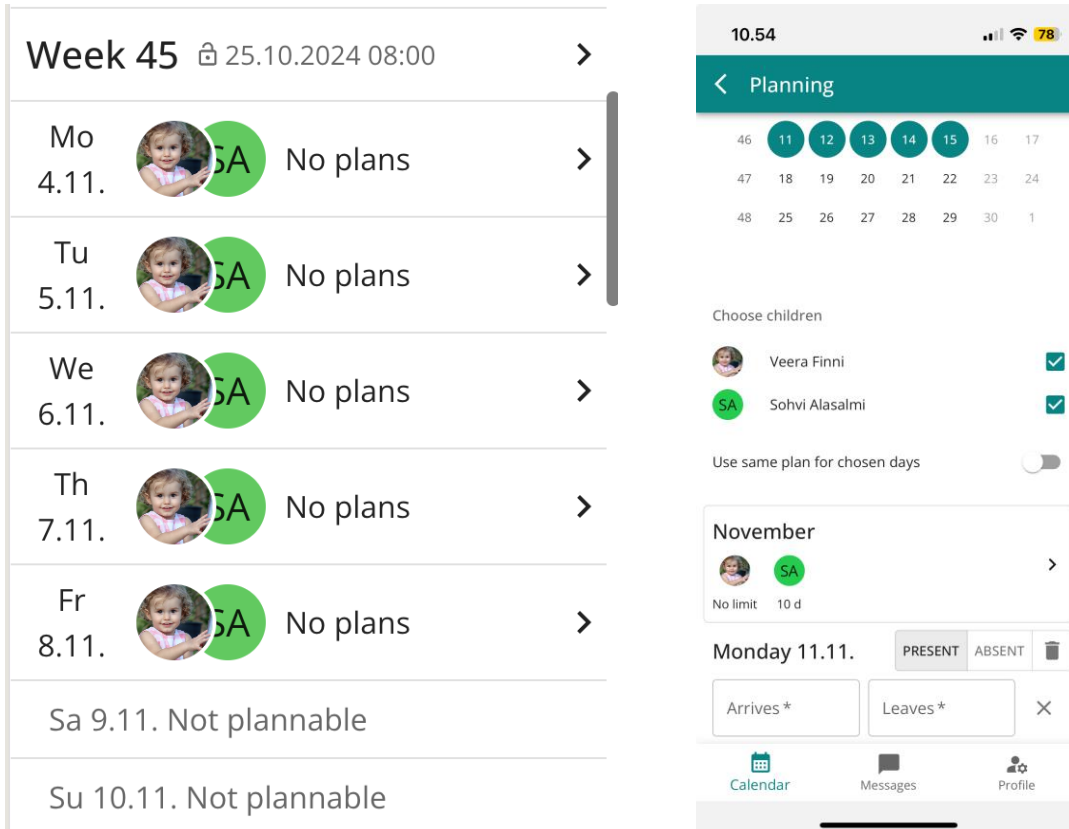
Week 45 25.10.2024 08:00

Mo 4.11. SA No plans

Tu 5.11. SA No plans

We 6.11. SA No plans

Th 7.11. SA No plans

Fr 8.11. SA No plans

Sa 9.11. Not plannable

Su 10.11. Not plannable

10.54 78

Planning

| 46 | 11 | 12 | 13 | 14 | 15 | 16 | 17 |
|---|---|---|---|---|---|---|---|
| 47 | 18 | 19 | 20 | 21 | 22 | 23 | 24 |
| 48 | 25 | 26 | 27 | 28 | 29 | 30 | 1 |

Choose children

Veera Finni

SA Sohvi Alasalmi

Use same plan for chosen days

November

SA

No limit 10 d

Monday 11.11. PRESENT ABSENT

Arrives * Leaves *

Calendar Messages Profile